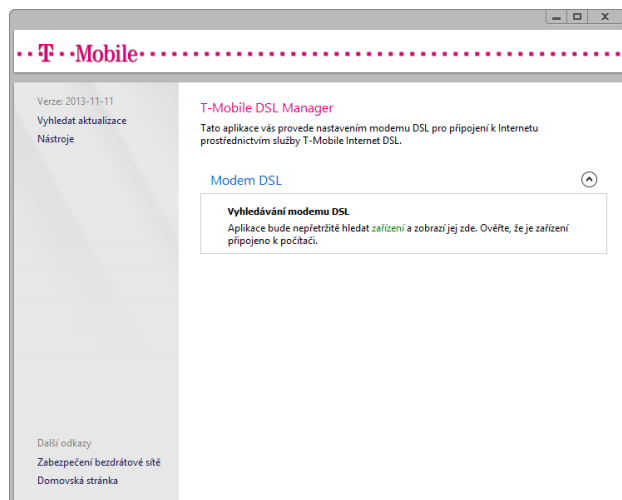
·T··Mobile·

Verze: 2013-11-11
Vyhledat aktualizace
Nástroje

T-Mobile DSL Manager

Tato aplikace vás provede nastavením modemu DSL pro připojení k Internetu prostřednictvím služby T-Mobile Internet DSL.

Modem DSL

Vyhledávání modemu DSL

Aplikace bude nepřetržitě hledat zařízení a zobrazí jej zde. Ověřte, že je zařízení připojeno k počítači.

Další odkazy
Zabezpečení bezdrátové sítě
Domovská stránka